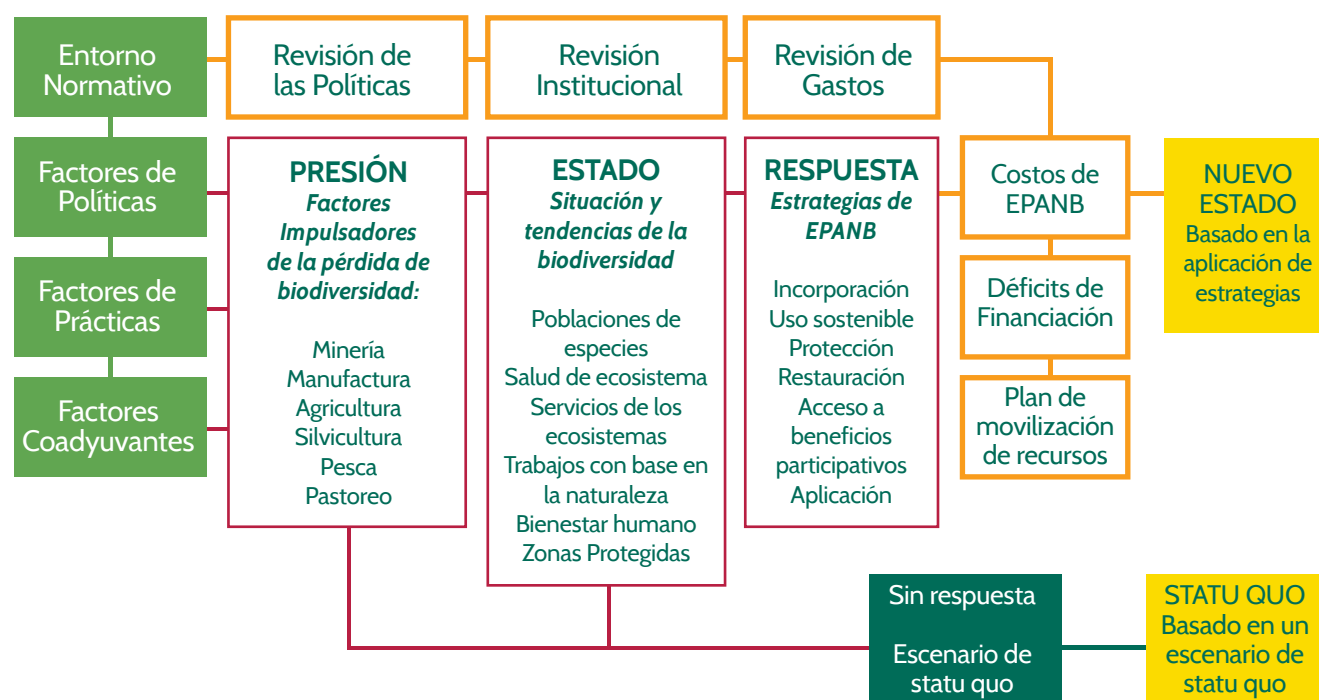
Entorno Normativo

Revisión de las Políticas

Revisión Institucional

Revisión de Gastos

Factores de Políticas

Factores de Prácticas

Factores Coadyuvantes

PRESIÓN
*Factores Impulsadores de la pérdida de biodiversidad:*

Minería
Manufactura
Agricultura
Silvicultura
Pesca
Pastoreo

ESTADO
*Situación y tendencias de la biodiversidad*

Poblaciones de especies
Salud de ecosistema
Servicios de los ecosistemas
Trabajos con base en la naturaleza
Bienestar humano
Zonas Protegidas

RESPUESTA
*Estrategias de EPANB*

Incorporación
Uso sostenible
Protección
Restauración
Acceso a beneficios participativos
Aplicación

Costos de EPANB

Déficits de Financiación

Plan de movilización de recursos

NUEVO ESTADO
Basado en la aplicación de estrategias

Sin respuesta

Escenario de statu quo

STATU QUO
Basado en un escenario de statu quo